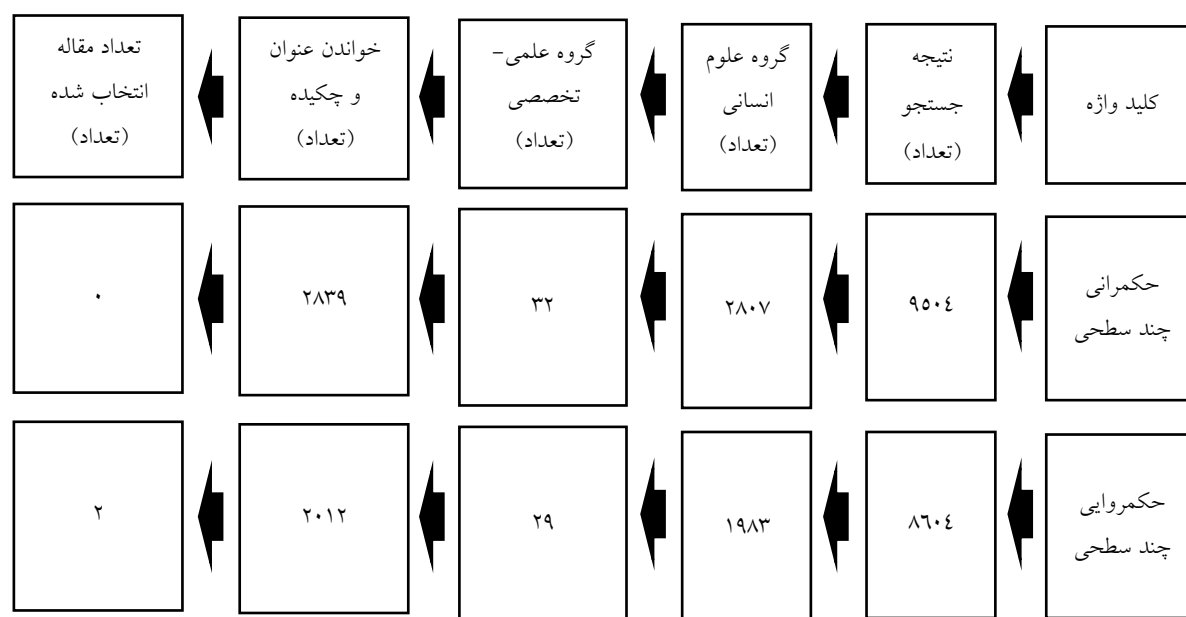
کلید واژه

نتیجه جستجو (تعداد)

گروه علوم انسانی (تعداد)

گروه علمی- تخصصی (تعداد)

خواندن عنوان و چکیده (تعداد)

تعداد مقاله انتخاب شده (تعداد)

حکمرانی چند سطحی

۹۵۰٤

۲۸۰۷

۳۲

۲۸۳۹

۰

حکمروایی چند سطحی

۸٦۰٤

۱۹۸۳

۲۹

۲۰۱۲

۲